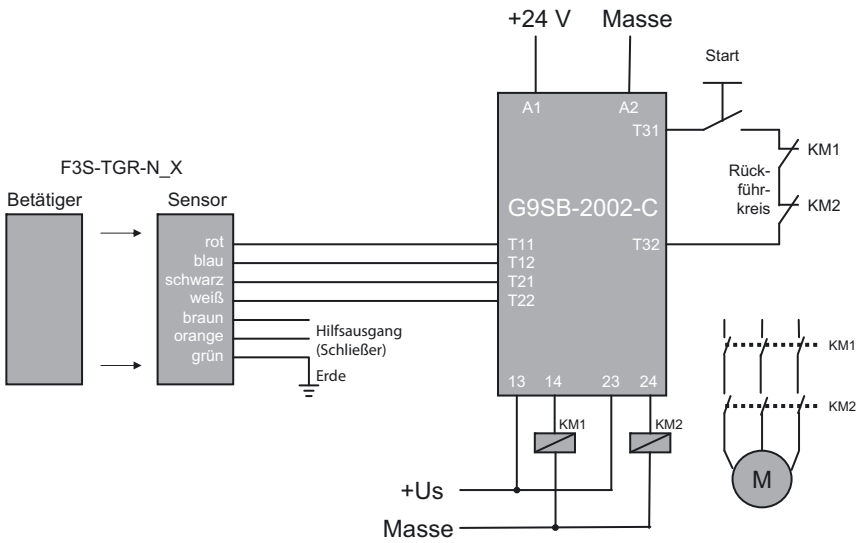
+24 V
Masse
Start
A1
A2
T31
KM1
Rückführkreis
KM2
F3S-TGR-N_X
Betätiger
Sensor
G9SB-2002-C
rot
blau
schwarz
weiß
braun
orange
grün
T11
T12
T21
T22
T32
Hilfsausgang (Schließer)
Erde
13
14
23
24
KM1
KM2
KM1
KM2
M
+Us
Masse